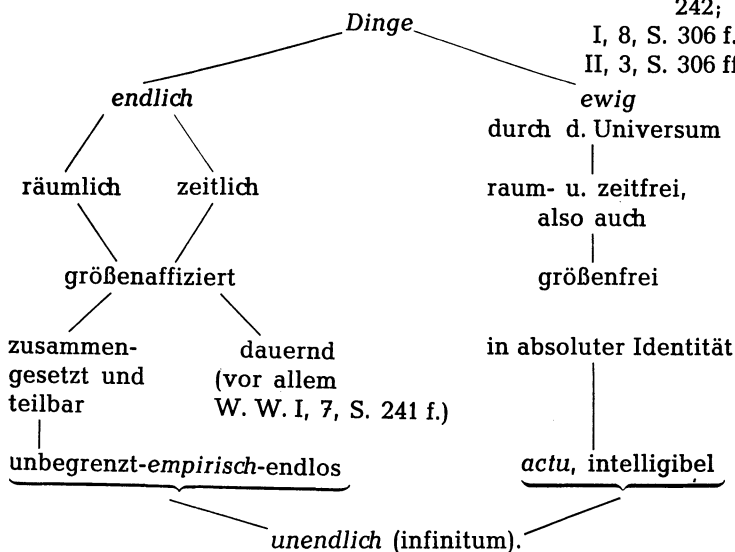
242;
I, 8, S. 306 f.
II, 3, S. 306 ff

*Dinge*

*endlich*

räumlich

zeitlich

größenaffiziert

zusammengesetzt und teilbar

dauernd (vor allem W. W. I, 7, S. 241 f.)

unbegrenzt-*empirisch*-endlos

*ewig* durch d. Universum

raum- u. zeitfrei, also auch

größenfrei

in absoluter Identität

*actu*, intelligibel

*unendlich* (infinitum).